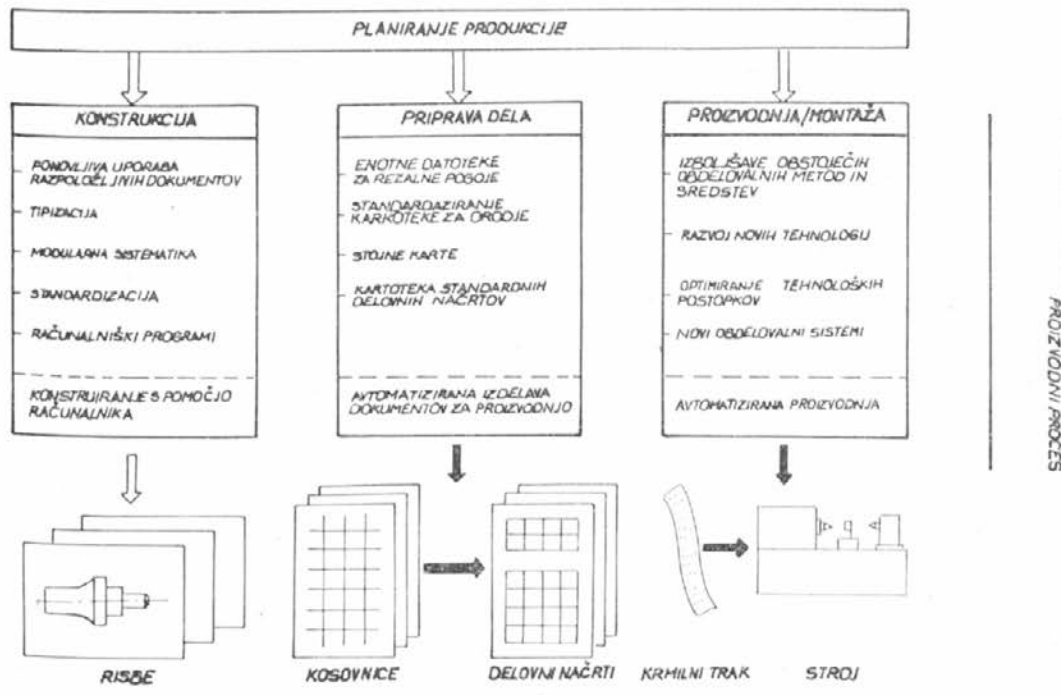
PLANIRANJE PRODUKCIJE

KONSTRUKCIJA

- PONOVLJIVA UPORABA RAZPOLOŽLJIVIH DOKUMENTOV
- TIPIZACIJA
- MODULARNA SISTEMATIKA
- STANDARDIZACIJA
- RAČUNALNIŠKI PROGRAMI

KONSTRUIRANJE S POMOČJO RAČUNALNIKA

PRIPRAVA DELA

ENOTNE DATOTEKE ZA REZALNE POGOJE

STANDARDIZIRANJE KARTOTEKE ZA ORODJE

STOJNE KARTE

KARTOTEKA STANDARDNIH DELOVNIH NAČRTOV

AVTOMATIZIRANA IZDELAVA DOKUMENTOV ZA PROIZVODNJO

PROIZVODNJA/MONTAŽA

IZBOLJŠAVE OBSTOJEČIH OBDELOVALNIH METOD IN SREDSTEV

RAZVOJ NOVIH TEHNOLOGIJ

OPTIMIRANJE TEHNOLOŠKIH POSTOPKOV

NOVI OBDELOVALNI SISTEMI

AVTOMATIZIRANA PROIZVODNJA

PROIZVODNI PROCES

RISBE

KOSOVNICE

DELOVNI NAČRTI

KRMILNI TRAK

STROJ